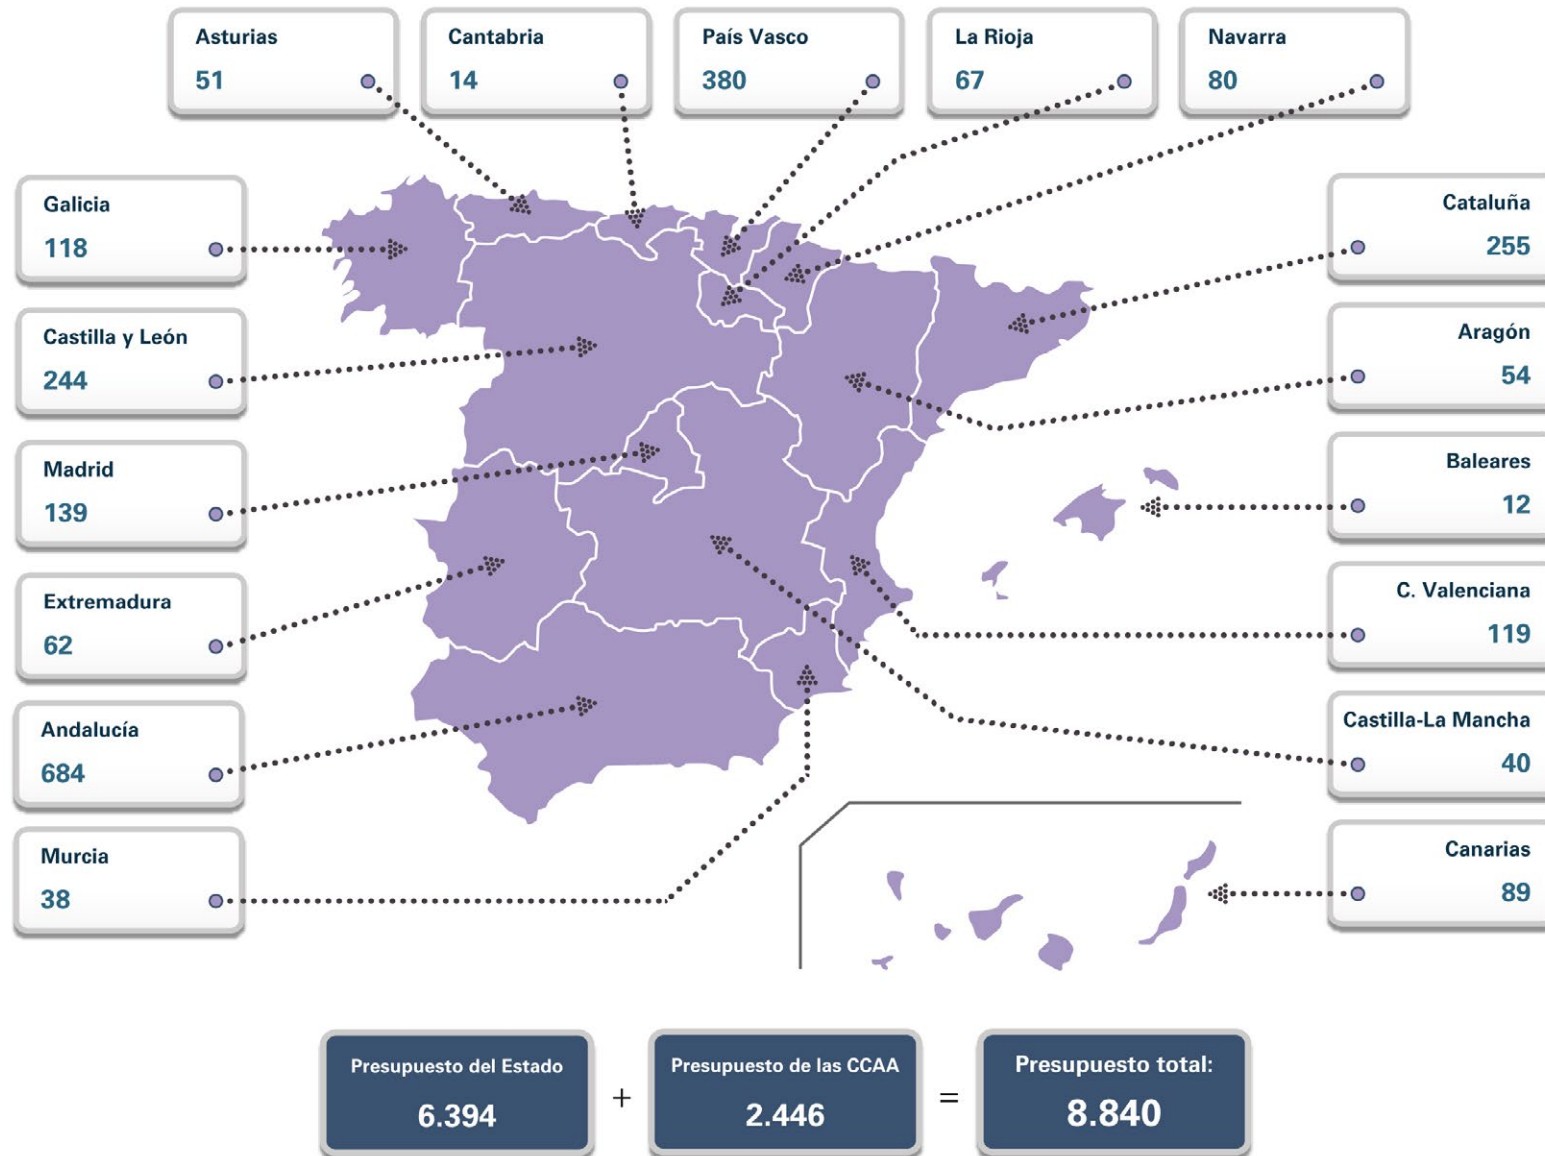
Asturias
51

Cantabria
14

País Vasco
380

La Rioja
67

Navarra
80

Galicia
118

Castilla y León
244

Madrid
139

Extremadura
62

Andalucía
684

Murcia
38

Cataluña
255

Aragón
54

Baleares
12

C. Valenciana
119

Castilla-La Mancha
40

Canarias
89

Presupuesto del Estado
6.394

+

Presupuesto de las CCAA
2.446

=

Presupuesto total:
8.840